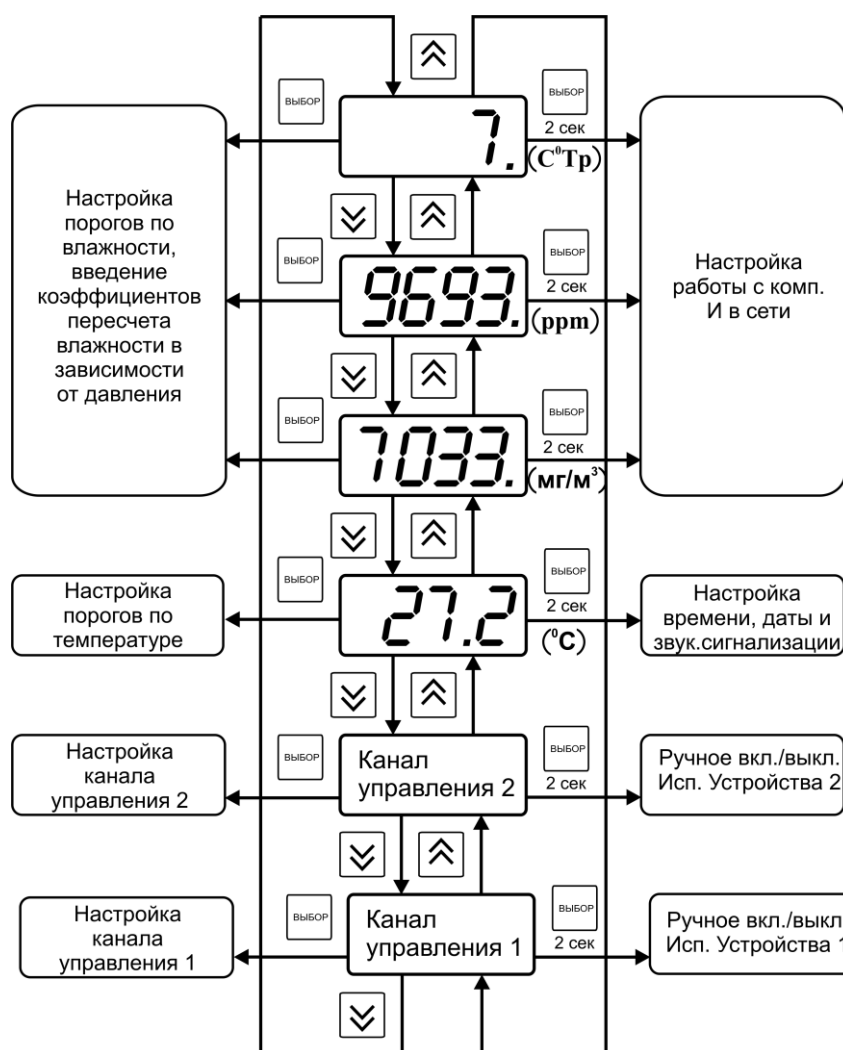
ВЫБОР

ВЫБОР

2 сек

7.

(С⁰Тр)

Настройка порогов по влажности, введение коэффициентов пересчета влажности в зависимости от давления

Настройка работы с комп. И в сети

ВЫБОР

ВЫБОР

2 сек

9693.

(ppm)

ВЫБОР

ВЫБОР

2 сек

7033.

(мг/м$^3$)

Настройка порогов по температуре

ВЫБОР

ВЫБОР

2 сек

27.2

(⁰С)

Настройка времени, даты и звук.сигнализации

Настройка канала управления 2

ВЫБОР

Канал управления 2

ВЫБОР

2 сек

Ручное вкл./выкл. Исп. Устройства 2

Настройка канала управления 1

ВЫБОР

Канал управления 1

ВЫБОР

2 сек

Ручное вкл./выкл Исп. Устройства 1